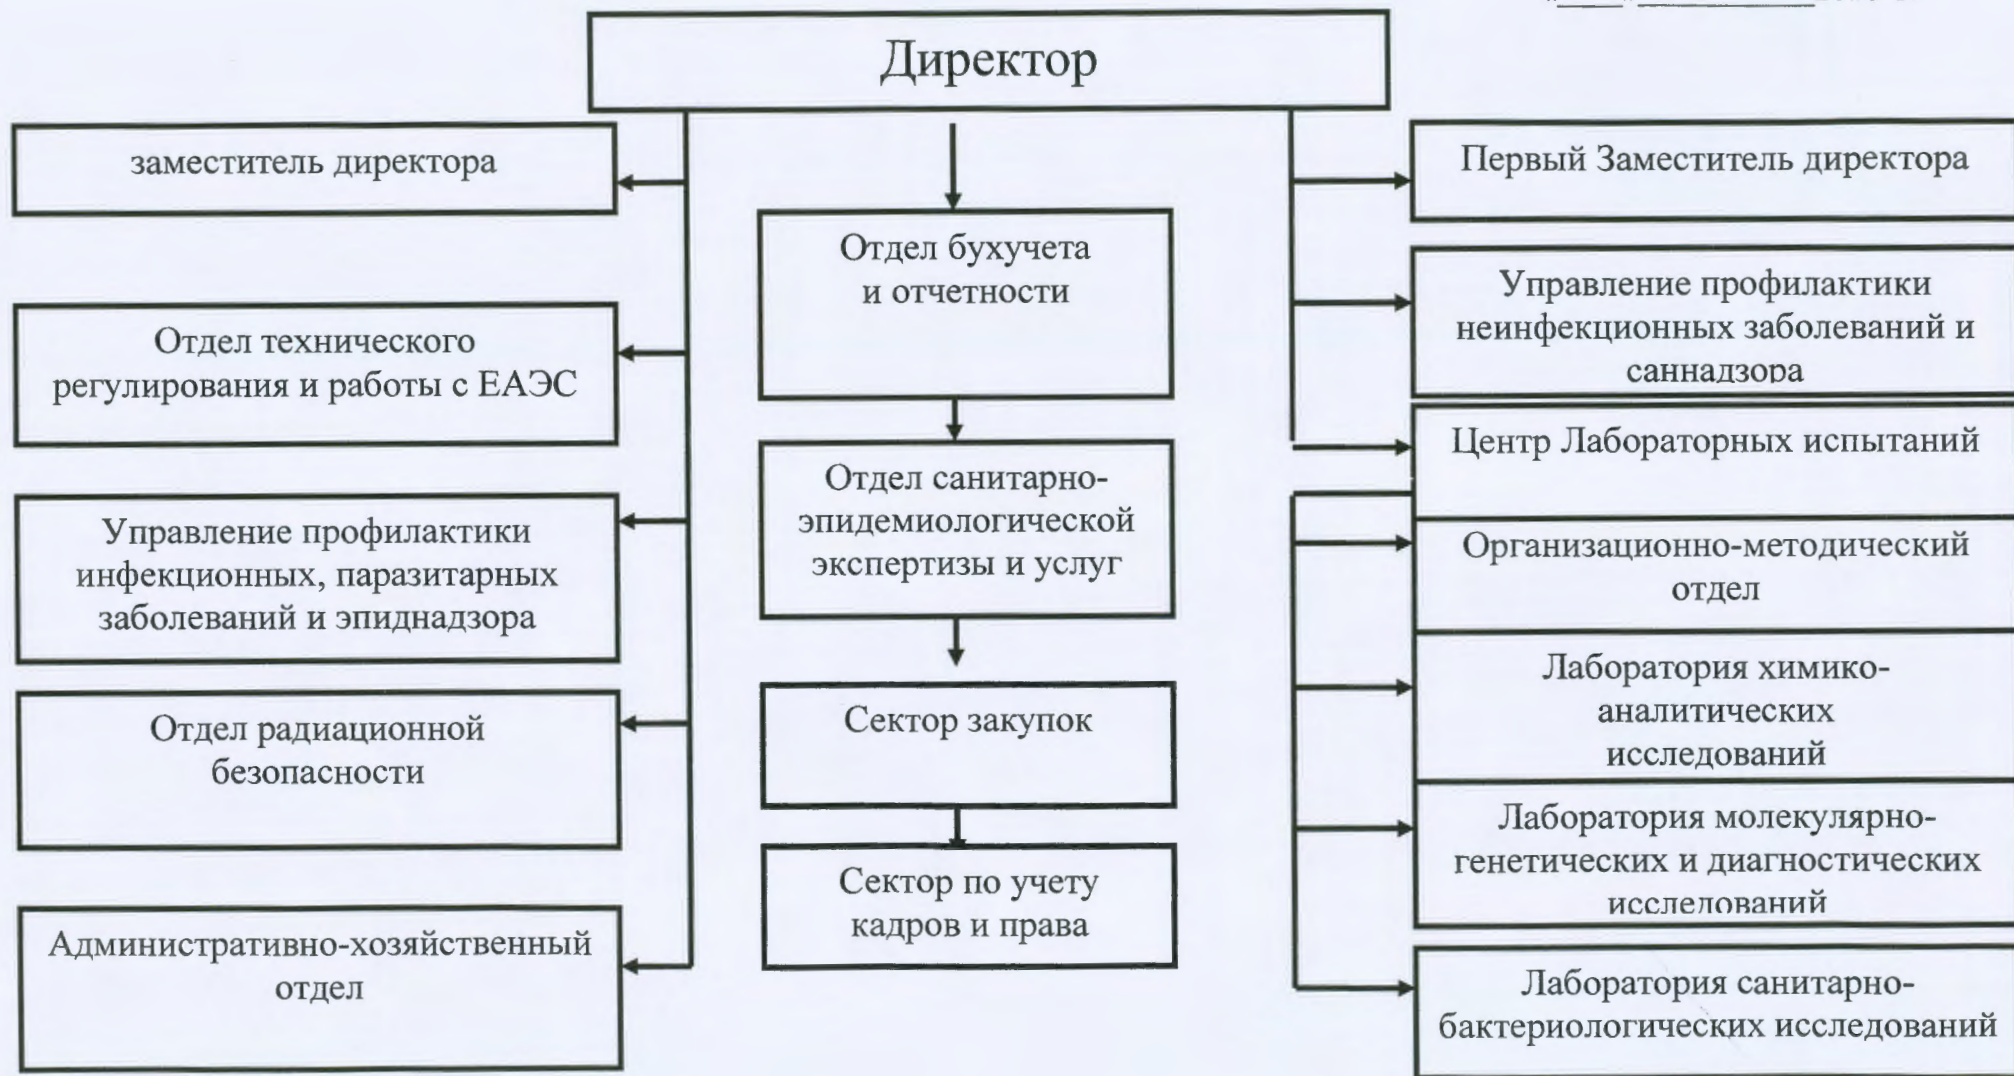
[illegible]

Директор

заместитель директора

Отдел технического регулирования и работы с ЕАЭС

Управление профилактики инфекционных, паразитарных заболеваний и эпиднадзора

Отдел радиационной безопасности

Административно-хозяйственный отдел

Отдел бухучета и отчетности

Отдел санитарно-эпидемиологической экспертизы и услуг

Сектор закупок

Сектор по учету кадров и права

Первый Заместитель директора

Управление профилактики неинфекционных заболеваний и саннадзора

Центр Лабораторных испытаний

Организационно-методический отдел

Лаборатория химико-аналитических исследований

Лаборатория молекулярно-генетических и диагностических исследований

Лаборатория санитарно-бактериологических исследований